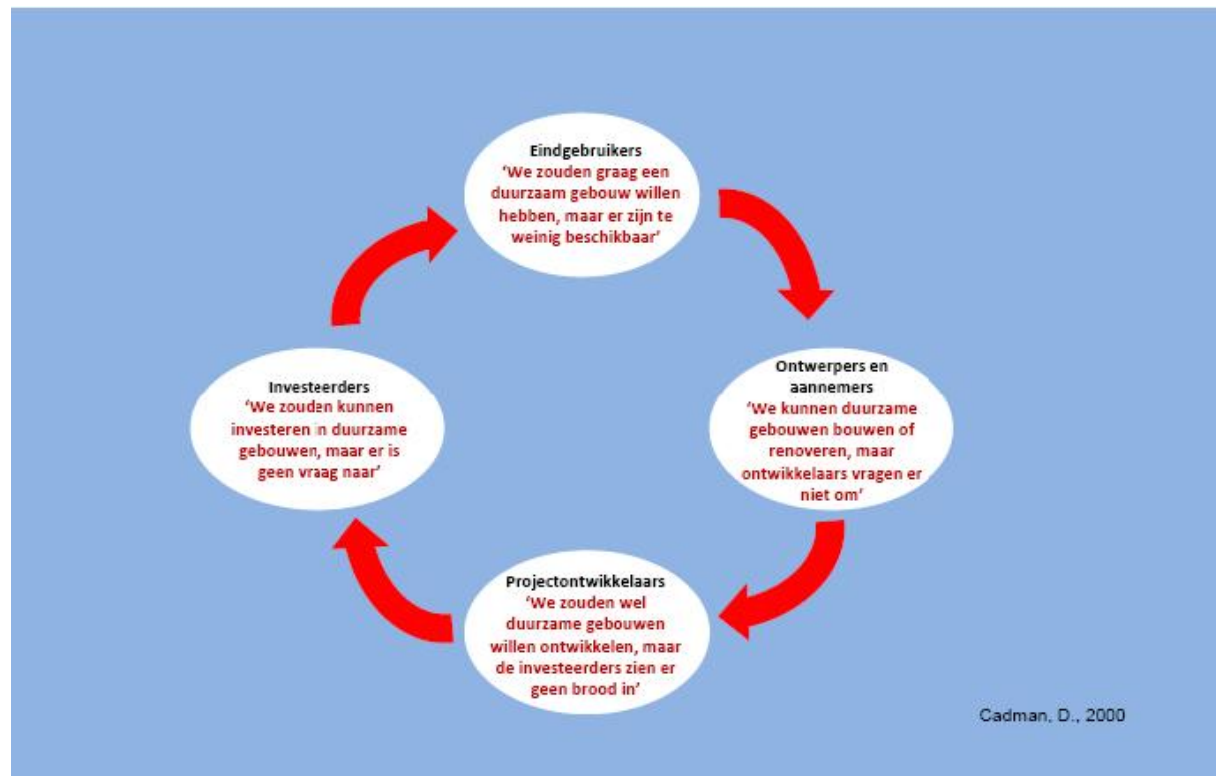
Eindgebruikers
'We zouden graag een duurzaam gebouw willen hebben, maar er zijn te weinig beschikbaar'

Ontwerpers en aannemers
'We kunnen duurzame gebouwen bouwen of renoveren, maar ontwikkelaars vragen er niet om'

Projectontwikkelaars
'We zouden wel duurzame gebouwen willen ontwikkelen, maar de investeerders zien er geen brood in'

Investeerders
'We zouden kunnen investeren in duurzame gebouwen, maar er is geen vraag naar'

Cadman, D., 2000